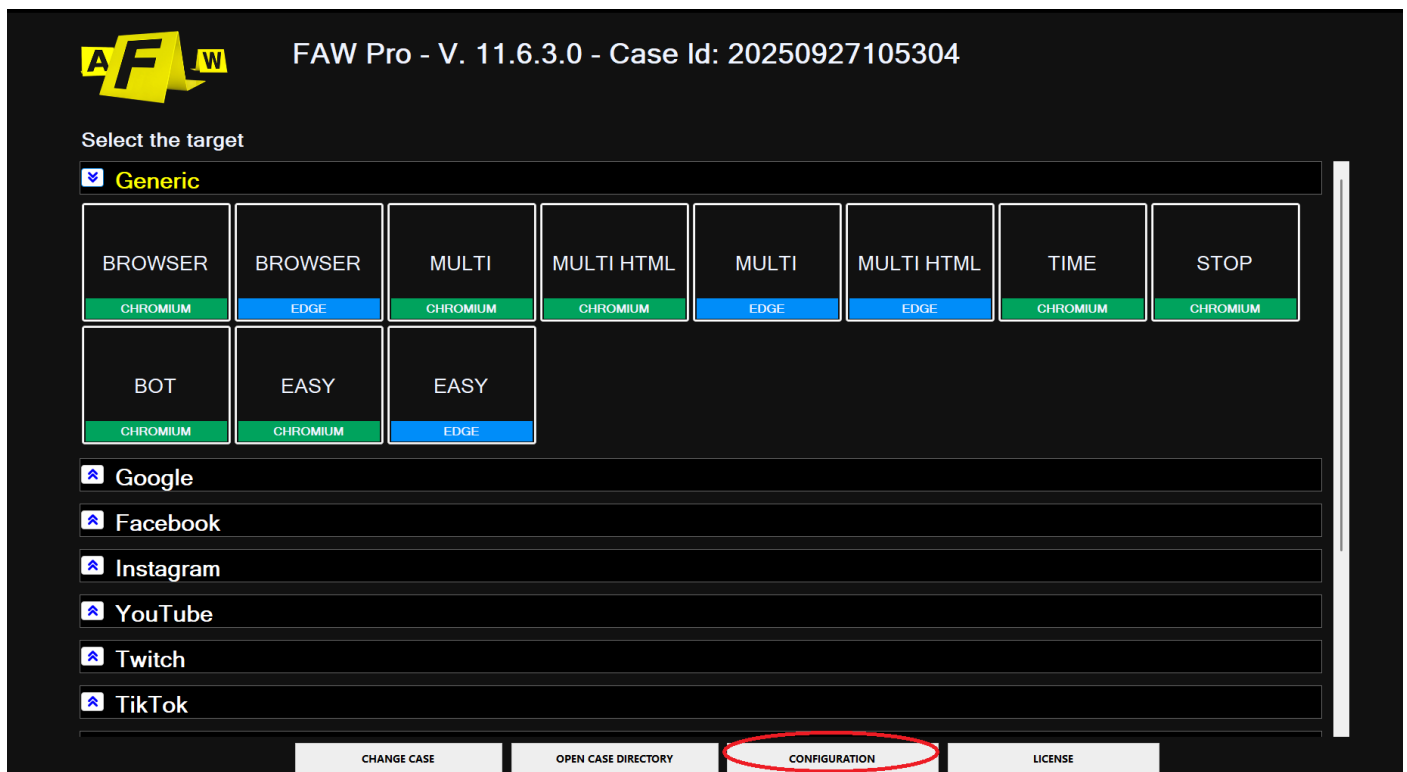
A F W

FAW Pro - V. 11.6.3.0 - Case Id: 20250927105304

Select the target

Generic

| BROWSER CHROMIUM | BROWSER EDGE | MULTI CHROMIUM | MULTI HTML CHROMIUM | MULTI EDGE | MULTI HTML EDGE | TIME CHROMIUM | STOP CHROMIUM |
|---|---|---|---|---|---|---|---|
| BOT CHROMIUM | EASY CHROMIUM | EASY EDGE | | | | | |

Google

Facebook

Instagram

YouTube

Twitch

TikTok

CHANGE CASE
OPEN CASE DIRECTORY
CONFIGURATION
LICENSE